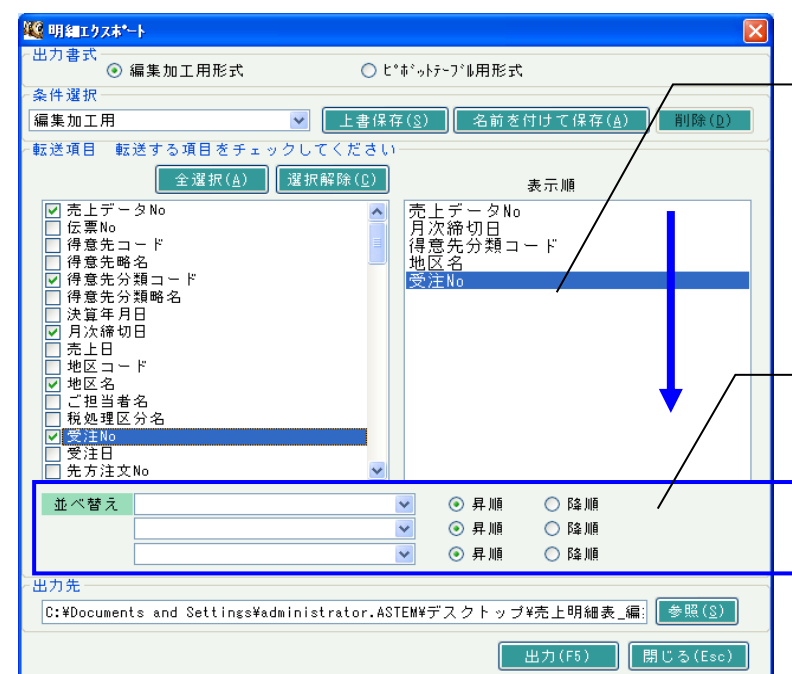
明細エクスポート

出力書式
編集加工用形式
ピボットテーブル用形式

条件選択
編集加工用
上書保存(S)
名前を付けて保存(A)
削除(D)

転送項目　転送する項目をチェックしてください
全選択(A)
選択解除(C)

売上データNo
伝票No
得意先コード
得意先略名
得意先分類コード
得意先分類略名
決算年月日
月次締切日
売上日
地区コード
地区名
ご担当者名
税処理区分名
受注No
受注日
先方注文No

表示順
売上データNo
月次締切日
得意先分類コード
地区名
受注No

並べ替え
昇順
降順
昇順
降順
昇順
降順

出力先
C:¥Documents and Settings¥administrator.ASTEM¥デスクトップ¥売上明細表_編
参照(S)

出力(F5)
閉じる(Esc)